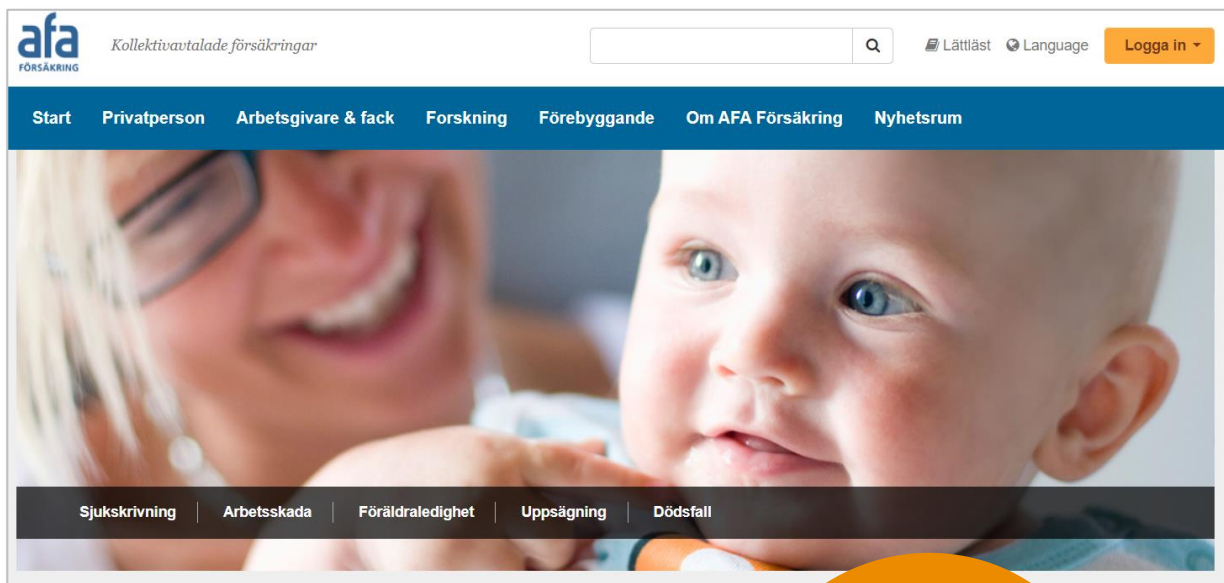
afa FÖRSÄKRING

Kollektivavtalade försäkringar

Lättläst Language Logga in

Start Privatperson Arbetsgivare & fack Forskning Förebyggande Om AFA Försäkring Nyhetsrum

Sjukskrivning | Arbetsskada | Föräldraledighet | Uppsägning | Dödsfall